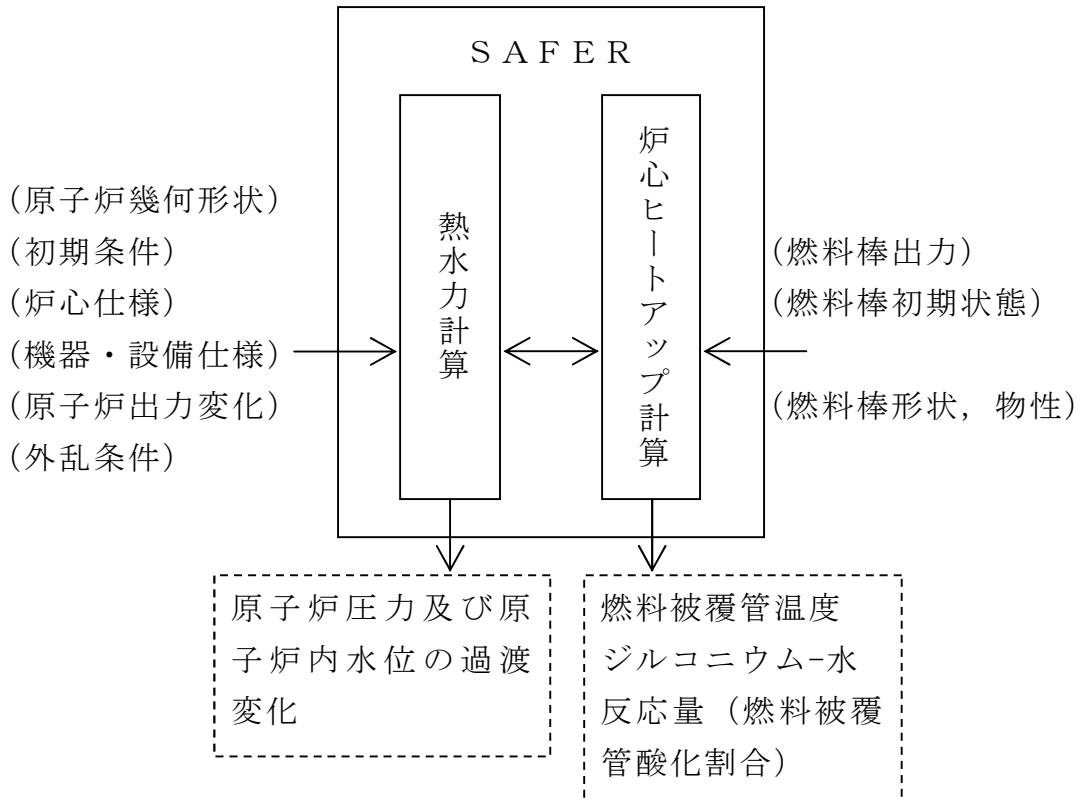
ＳＡＦＥＲ

（原子炉幾何形状）
（初期条件）
（炉心仕様）
（機器・設備仕様）
（原子炉出力変化）
（外乱条件）

熱水力計算

炉心ヒートアップ計算

（燃料棒出力）
（燃料棒初期状態）
（燃料棒形状，物性）

原子炉圧力及び原子炉内水位の過渡変化

燃料被覆管温度
ジルコニウム-水反応量（燃料被覆管酸化割合）